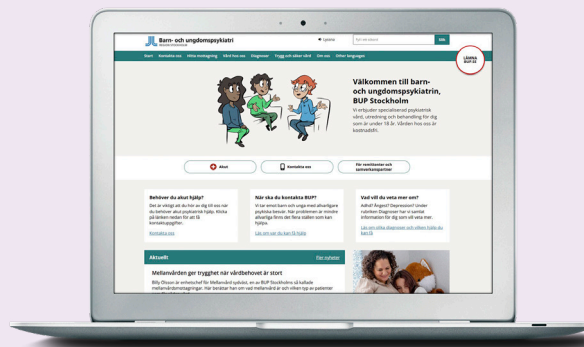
Barn- och ungdomspsykiatri

Lyssna

Sök

Start Kontakta oss Hitta mottagning Vård hos oss Diagnoser Trygg och säker vård Om oss Other languages

LÄMNA BUP.SE

Välkommen till barn- och ungdomspsykiatrin, BUP Stockholm

Vi erbjuder specialiserad psykiatrisk vård, utredning och behandling för dig som är under 18 år. Vården hos oss är kostnadsfri.

Akut

Kontakta oss

För remittenter och samverkanspartner

Behöver du akut hjälp?

Det är viktigt att du hör av dig till oss när du behöver akut psykiatrisk hjälp. Klicka på länken nedan för att få kontaktuppgifter.

Kontakta oss

När ska du kontakta BUP?

Vi tar emot barn och unga med allvarligare psykiska besvär. Vid problem av mindre allvarliga form det bästa stället som kan hjälpa.

Läs om vart du kan få hjälp

Vad vill du veta mer om?

Adhd? Ångest? Depression? Under rubriken Diagnoser har vi samlat information för dig som vill veta mer.

Läs om olika diagnoser och vilken hjälp du kan få

Aktuellt

Fler nyheter

Mellanvården ger trygghet när vårdbehovet är stort

Billy Olsson är enhetschef för Mellanvård sydväst, en av BUP Stockholms så kallade mellanvårdsmottagningar. Här berättar han om vad mellanvård är och vilken typ av patienter